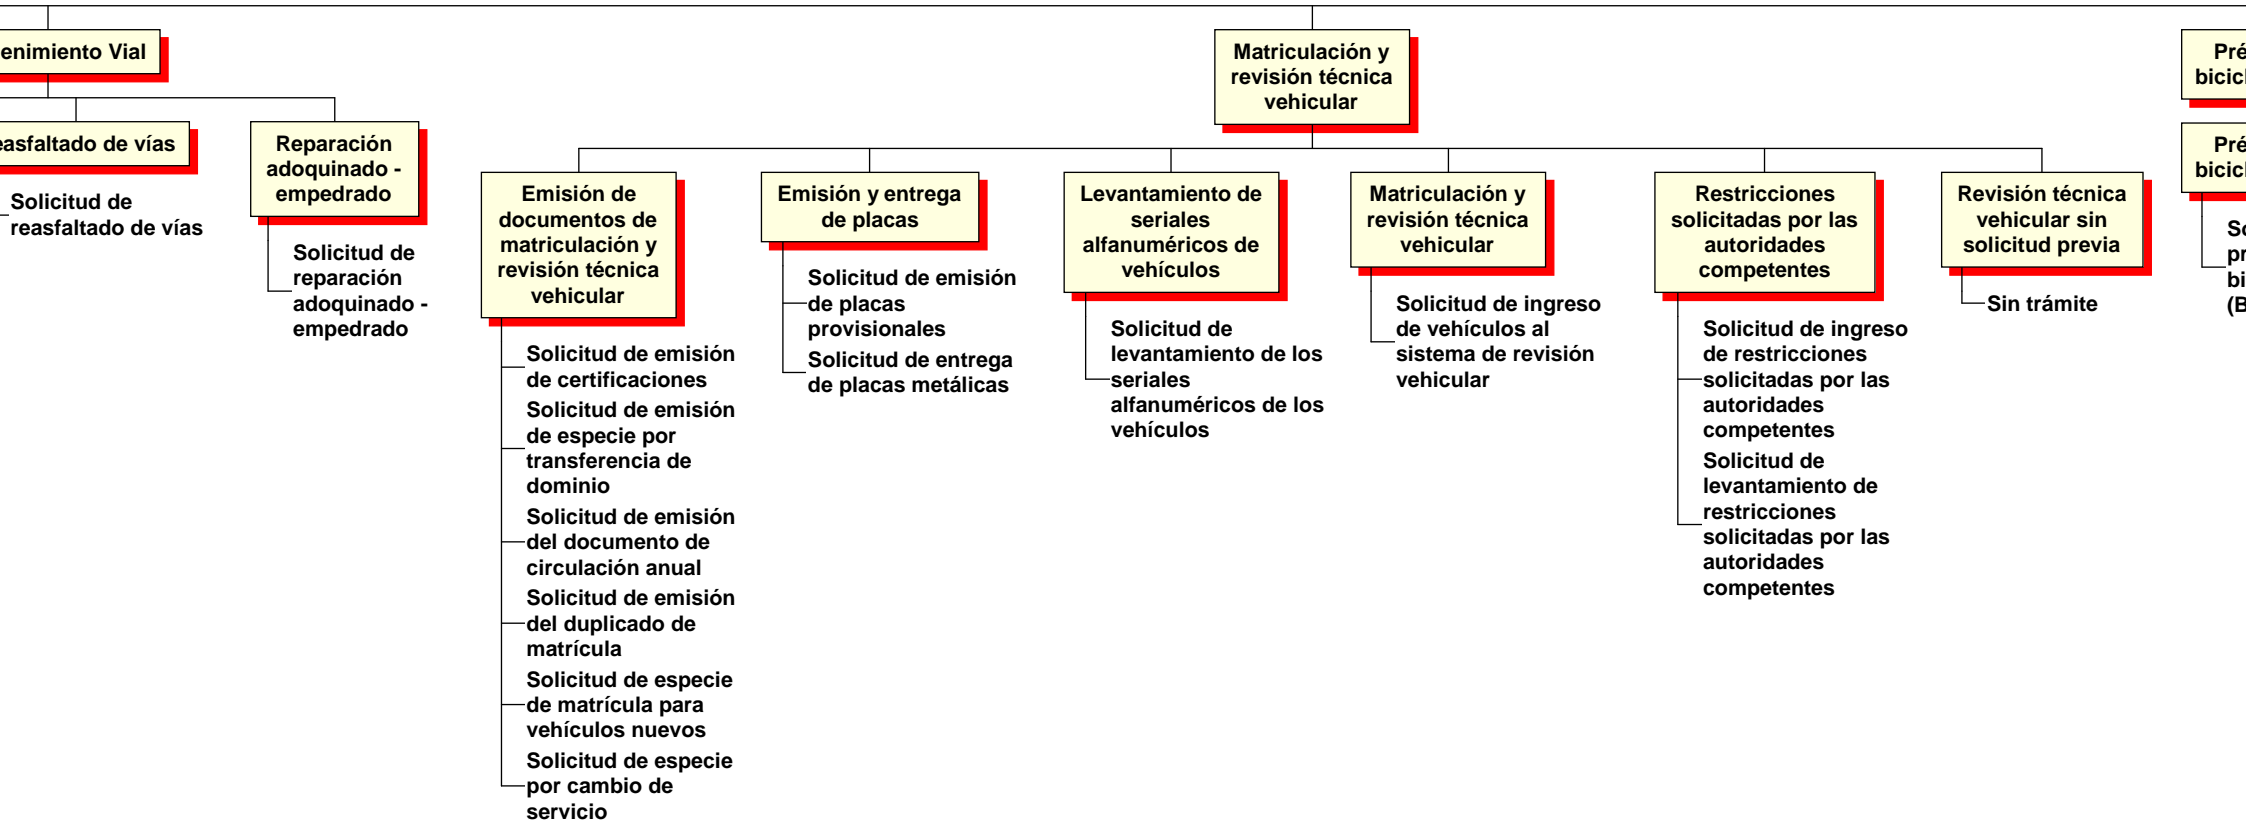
enimiento Vial

easfaltado de vías

Solicitud de reasfaltado de vías

Reparación adoquinado - empedrado

Solicitud de reparación adoquinado - empedrado

Matriculación y revisión técnica vehicular

Emisión de documentos de matriculación y revisión técnica vehicular

Solicitud de emisión de certificaciones

Solicitud de emisión de especie por transferencia de dominio

Solicitud de emisión del documento de circulación anual

Solicitud de emisión del duplicado de matrícula

Solicitud de especie de matrícula para vehículos nuevos

Solicitud de especie por cambio de servicio

Emisión y entrega de placas

Solicitud de emisión de placas provisionales

Solicitud de entrega de placas metálicas

Levantamiento de seriales alfanuméricos de vehículos

Solicitud de levantamiento de los seriales alfanuméricos de los vehículos

Matriculación y revisión técnica vehicular

Solicitud de ingreso de vehículos al sistema de revisión vehicular

Restricciones solicitadas por las autoridades competentes

Solicitud de ingreso de restricciones solicitadas por las autoridades competentes

Solicitud de levantamiento de restricciones solicitadas por las autoridades competentes

Revisión técnica vehicular sin solicitud previa

Sin trámite

Pré bicic

Pré bicic

So pr bi (B